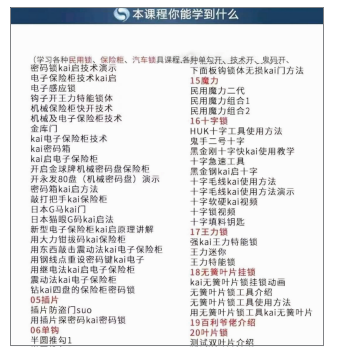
本课程你能学到什么

（学习各种民用锁、保险柜、汽车锁课程,各种单钩开、技术开、乱码开、
密码锁kai启技术演示
电子保险柜技术kai启
电子感应锁
钩子开王力特能锁体
机械保险柜快开技术
机械和电子保险柜技术
金库门
kai电子保险柜技术
kai密码箱
kai启电子保险柜
开启金球牌机械密码盘保险柜
开永发80盘（机械密码盘）演示
密码箱kai启方法
敲打把手kai保险柜
日本G码kai门
日本瑞眼G码kai启法
新型电子保险柜kai启原理讲解
用大力钳拔码kai保险柜
用东西敲击震动法kai电子保险柜
用钢线点重设密码键kai电子
用继电法kai启电子保险柜
震动法kai电子保险柜
钻kai四盘的保险柜密码锁
05插片
插片防盗门suo
用插片探密码kai密码锁
06单钩
半圆卷勾1
下面板钩锁体玉拔kai门方法
15魔力
民用魔力二代
民用魔力组合1
民用魔力组合2
16十字锁
HUK十字工具使用方法
鬼手二号十字
黑金刚十字快kai使用教学
十字急退工具
黑金钢kai启十字
十字毛线kai使用方法
十字毛线kai使用方法
十字软锁kai视频
十字锁视频
十字锁料视频
17王力锁
强kai王力特能锁
王力遥控
王力特能锁
18无簧叶片挂锁
kai无簧叶片锁注塑
无簧叶片锁工具介绍
无簧叶片锁工具使用方法
用无簧叶片锁工具kai无簧叶片
19百利爷佬介绍
20叶片锁
测试双叶片介绍